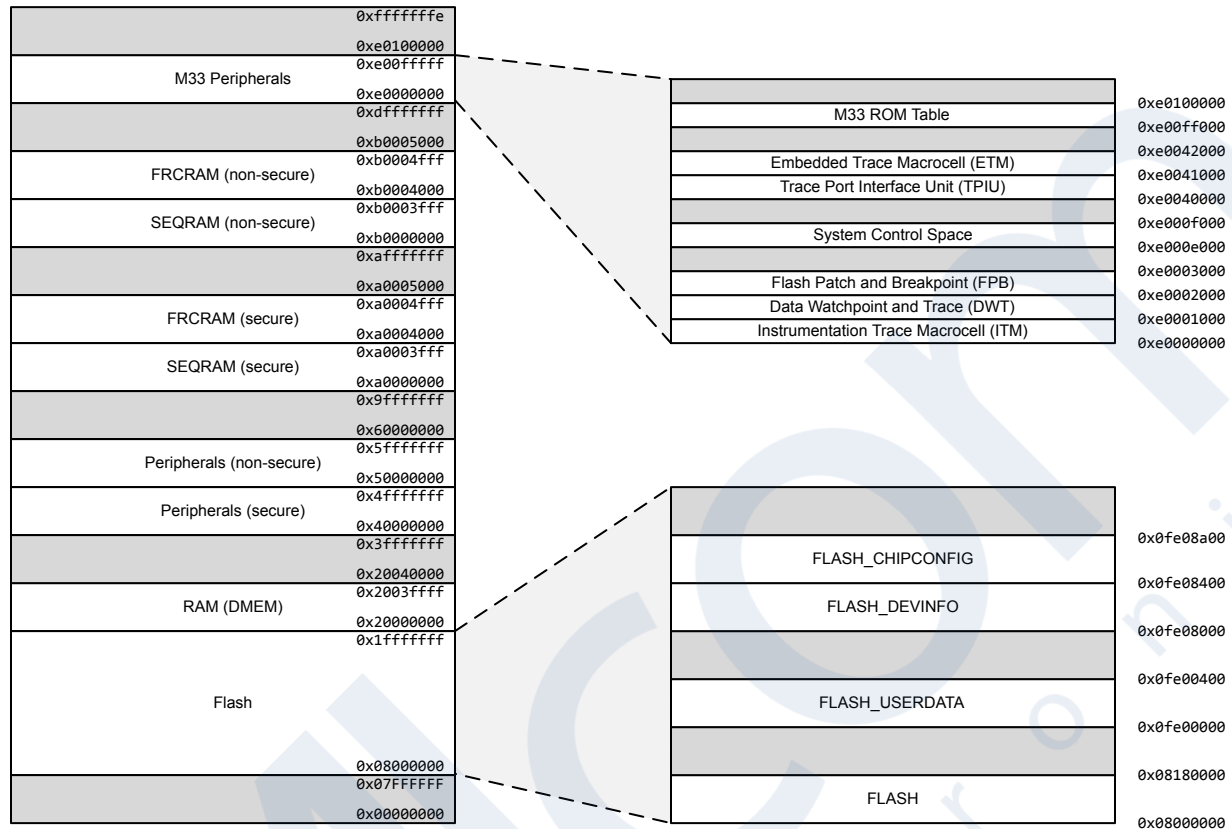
0xfffffffe
0xe0100000
M33 Peripherals
0xe00fffff
0xe0000000
0xdfffffff
0xb0005000
FRCRAM (non-secure)
0xb0004fff
0xb0004000
SEQRAM (non-secure)
0xb0003fff
0xb0000000
0xafffffff
0xa0005000
FRCRAM (secure)
0xa0004fff
0xa0004000
SEQRAM (secure)
0xa0003fff
0xa0000000
0x9fffffff
0x60000000
Peripherals (non-secure)
0x5fffffff
0x50000000
Peripherals (secure)
0x4fffffff
0x40000000
0x3fffffff
0x20040000
RAM (DMEM)
0x2003ffff
0x20000000
0x1fffffff
Flash
0x08000000
0x07FFFFFF
0x00000000

M33 ROM Table
Embedded Trace Macrocell (ETM)
Trace Port Interface Unit (TPIU)
System Control Space
Flash Patch and Breakpoint (FPB)
Data Watchpoint and Trace (DWT)
Instrumentation Trace Macrocell (ITM)

0xe0100000
0xe00ff000
0xe0042000
0xe0041000
0xe0040000
0xe000f000
0xe000e000
0xe0003000
0xe0002000
0xe0001000
0xe0000000

FLASH_CHIPCONFIG
FLASH_DEVINFO
FLASH_USERDATA
FLASH

0x0fe08a00
0x0fe08400
0x0fe08000
0x0fe00400
0x0fe00000
0x08180000
0x08000000